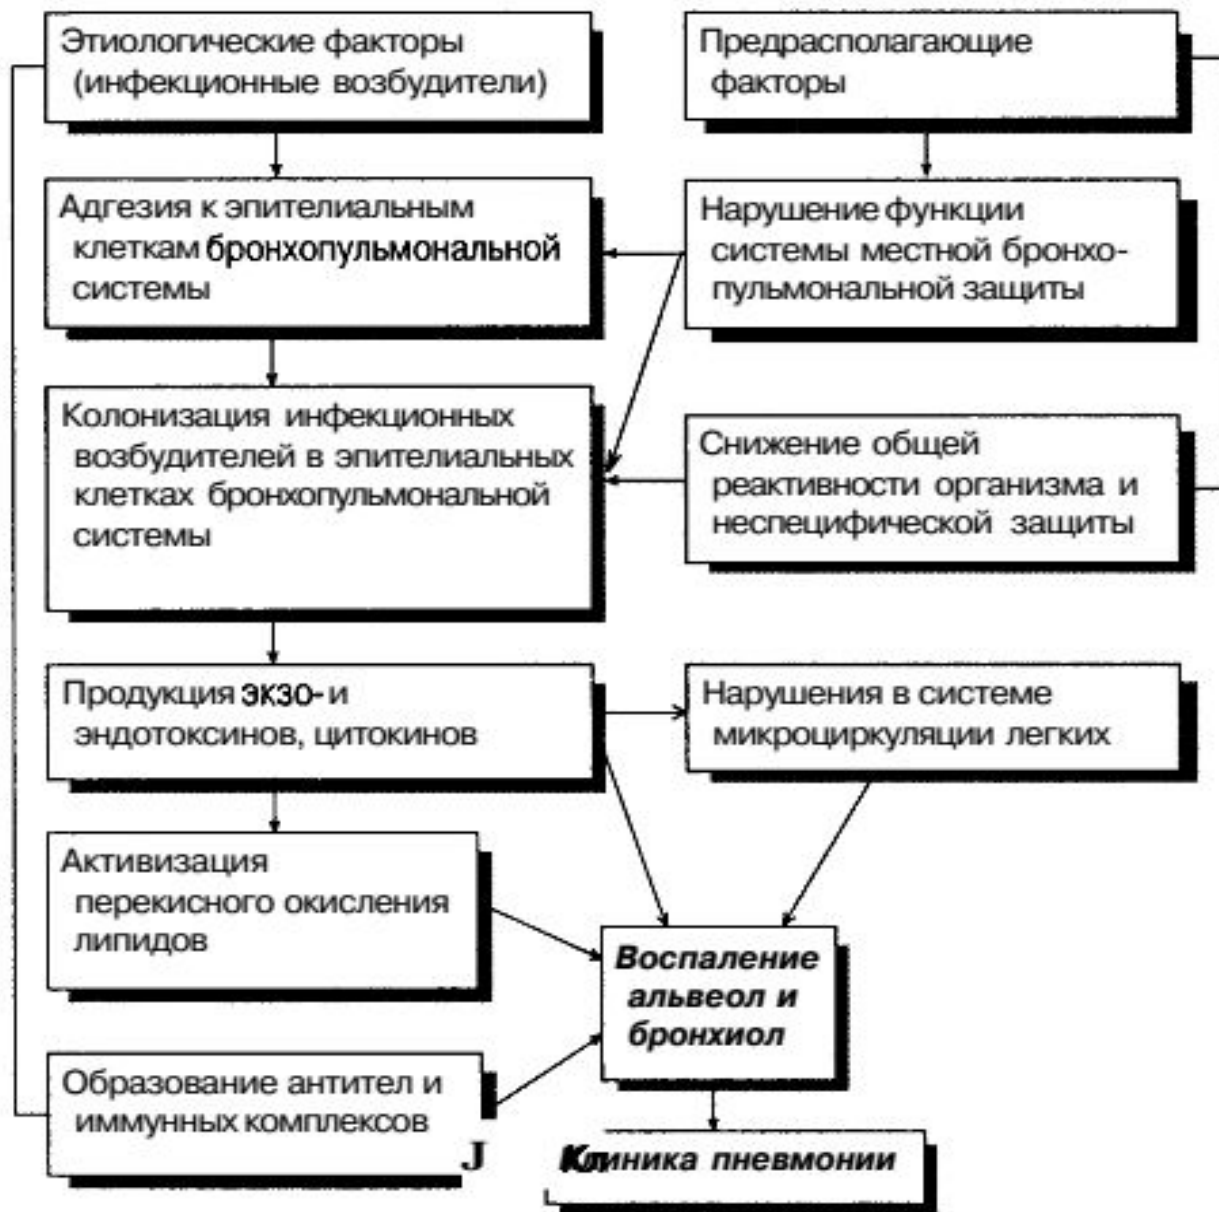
Этиологические факторы (инфекционные возбудители)

Предрасполагающие факторы

Адгезия к эпителиальным клеткам бронхопульмональной системы

Нарушение функции системы местной бронхопульмональной защиты

Колонизация инфекционных возбудителей в эпителиальных клетках бронхопульмональной системы

Снижение общей реактивности организма и неспецифической защиты

Продукция экзо- и эндотоксинов, цитокинов

Нарушения в системе микроциркуляции легких

Активизация перекисного окисления липидов

Воспаление альвеол и бронхиол

Образование антител и иммунных комплексов

J

Клиника пневмонии